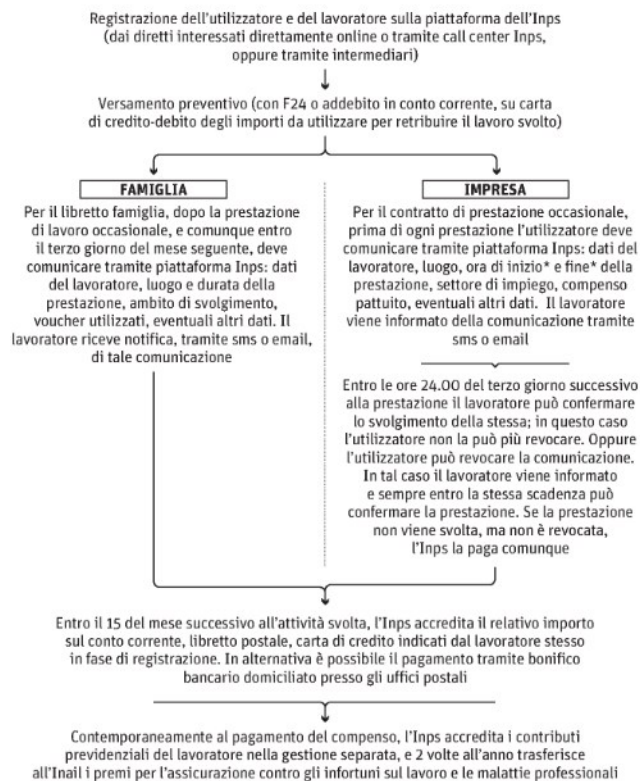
Registrazione dell'utilizzatore e del lavoratore sulla piattaforma dell'Inps (dai diretti interessati direttamente online o tramite call center Inps, oppure tramite intermediari)

Versamento preventivo (con F24 o addebito in conto corrente, su carta di credito-debito degli importi da utilizzare per retribuire il lavoro svolto)

FAMIGLIA

Per il libretto famiglia, dopo la prestazione di lavoro occasionale, e comunque entro il terzo giorno del mese seguente, deve comunicare tramite piattaforma Inps: dati del lavoratore, luogo e durata della prestazione, ambito di svolgimento, voucher utilizzati, eventuali altri dati. Il lavoratore riceve notifica, tramite sms o email, di tale comunicazione

IMPRESA

Per il contratto di prestazione occasionale, prima di ogni prestazione l'utilizzatore deve comunicare tramite piattaforma Inps: dati del lavoratore, luogo, ora di inizio* e fine* della prestazione, settore di impiego, compenso pattuito, eventuali altri dati. Il lavoratore viene informato della comunicazione tramite sms o email

Entro le ore 24.00 del terzo giorno successivo alla prestazione il lavoratore può confermare lo svolgimento della stessa; in questo caso l'utilizzatore non la può più revocare. Oppure l'utilizzatore può revocare la comunicazione. In tal caso il lavoratore viene informato e sempre entro la stessa scadenza può confermare la prestazione. Se la prestazione non viene svolta, ma non è revocata, l'Inps la paga comunque

Entro il 15 del mese successivo all'attività svolta, l'Inps accredita il relativo importo sul conto corrente, libretto postale, carta di credito indicati dal lavoratore stesso in fase di registrazione. In alternativa è possibile il pagamento tramite bonifico bancario domiciliato presso gli uffici postali

Contemporaneamente al pagamento del compenso, l'Inps accredita i contributi previdenziali del lavoratore nella gestione separata, e 2 volte all'anno trasferisce all'Inail i premi per l'assicurazione contro gli infortuni sul lavoro e le malattie professionali